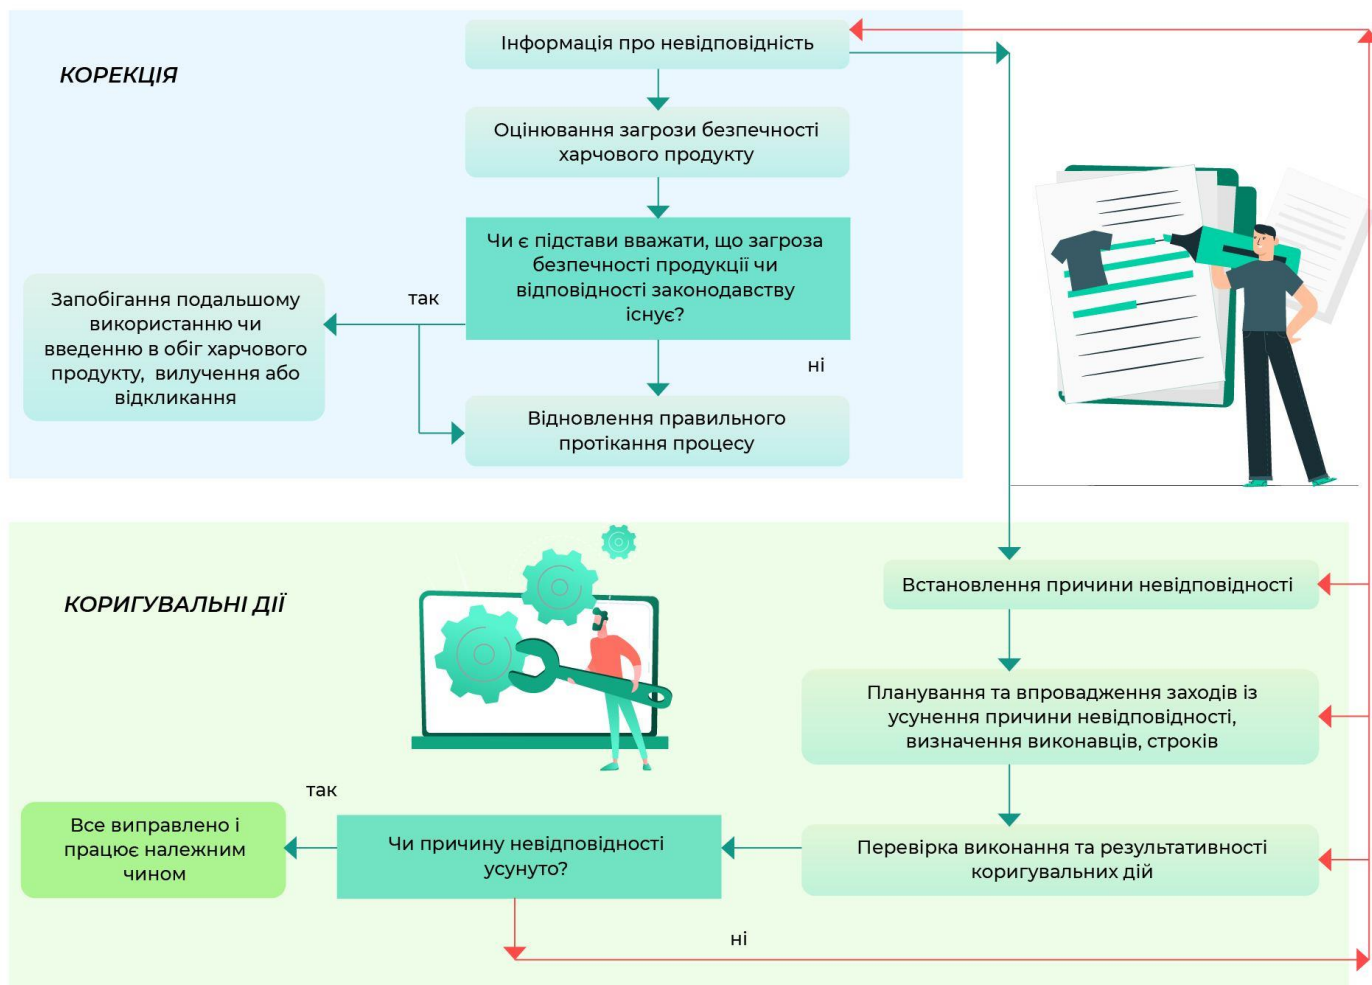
КОРЕКЦІЯ

Інформація про невідповідність

Оцінювання загрози безпечності харчового продукту

Чи є підстави вважати, що загроза безпечності продукції чи відповідності законодавству існує?

так

Запобігання подальшому використанню чи введенню в обіг харчового продукту, вилучення або відкликання

ні

Відновлення правильного протікання процесу

КОРИГУВАЛЬНІ ДІЇ

Встановлення причини невідповідності

Планування та впровадження заходів із усунення причини невідповідності, визначення виконавців, строків

так

Все виправлено і працює належним чином

Чи причину невідповідності усунуто?

Перевірка виконання та результативності коригувальних дій

ні